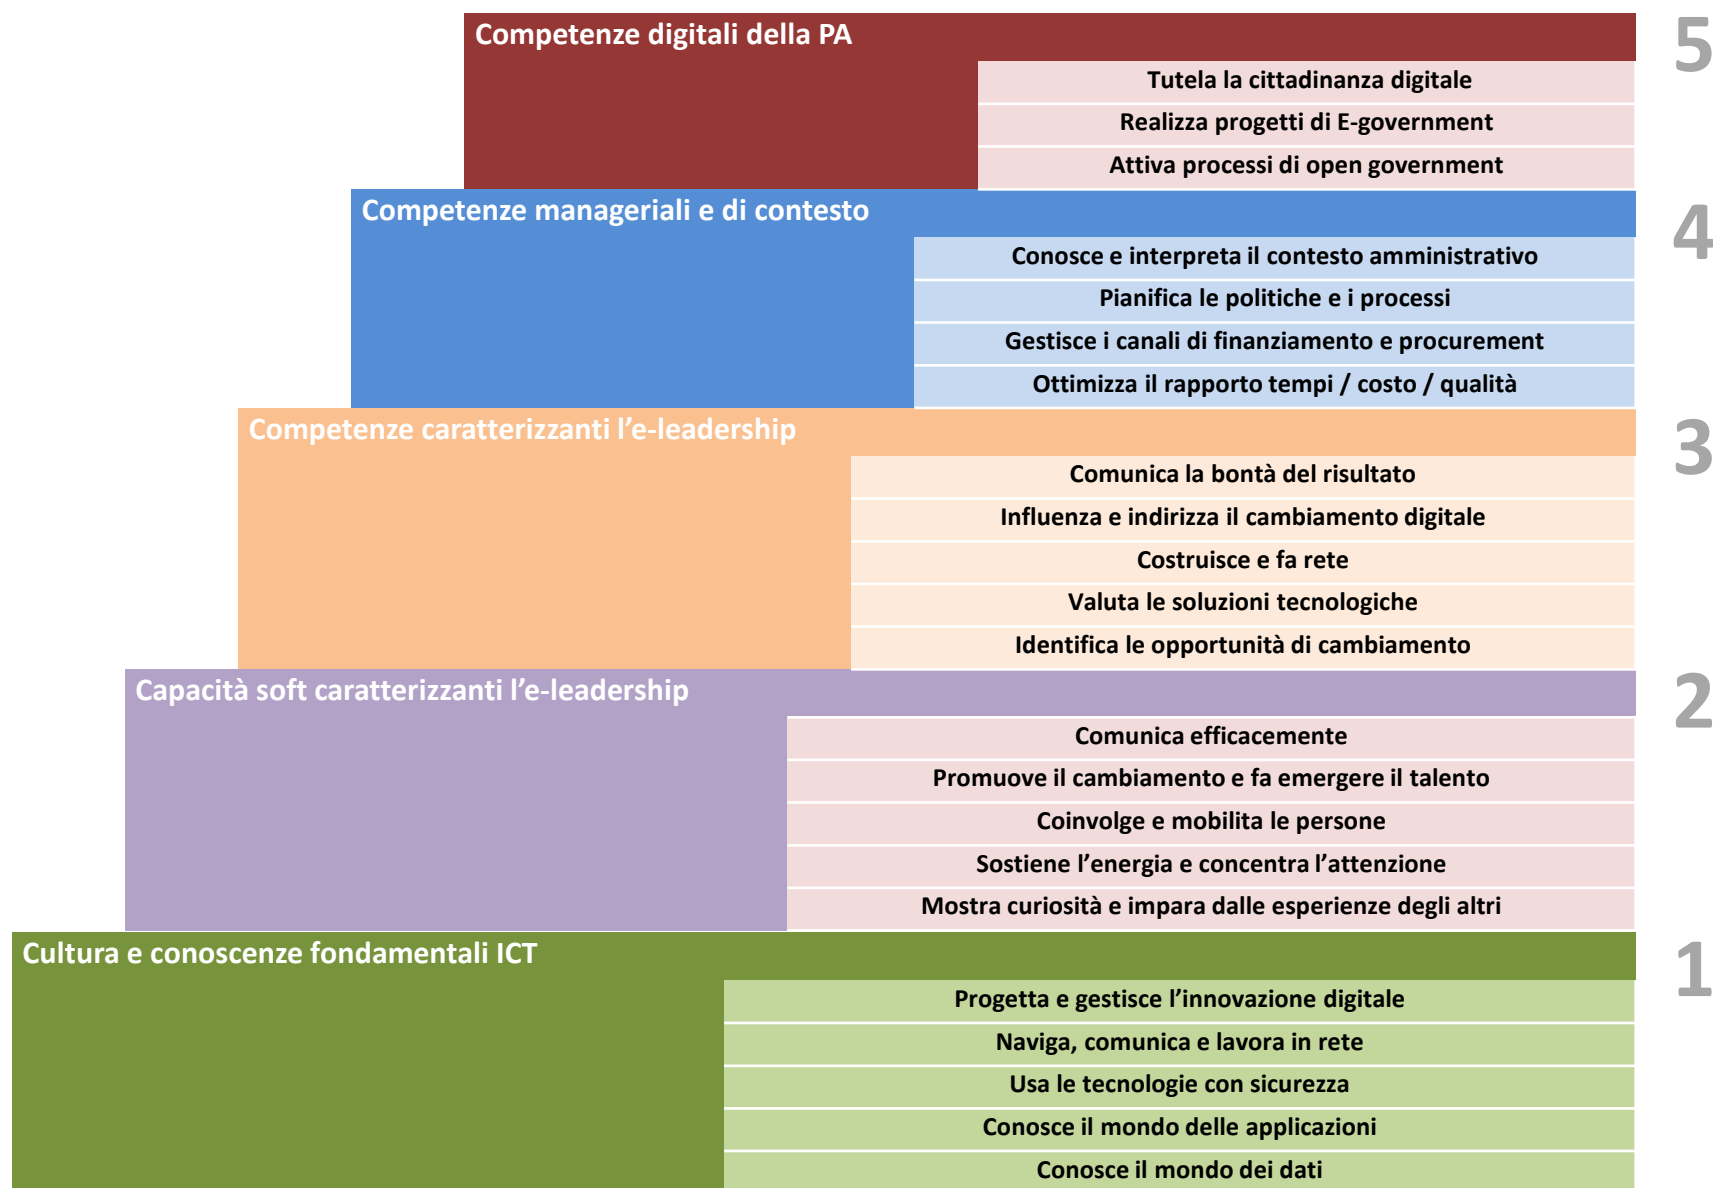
Competenze digitali della PA

5

Tutela la cittadinanza digitale

Realizza progetti di E-government

Attiva processi di open government

Competenze manageriali e di contesto

4

Conosce e interpreta il contesto amministrativo

Pianifica le politiche e i processi

Gestisce i canali di finanziamento e procurement

Ottimizza il rapporto tempi / costo / qualità

Competenze caratterizzanti l'e-leadership

3

Comunica la bontà del risultato

Influenza e indirizza il cambiamento digitale

Costruisce e fa rete

Valuta le soluzioni tecnologiche

Identifica le opportunità di cambiamento

Capacità soft caratterizzanti l'e-leadership

2

Comunica efficacemente

Promuove il cambiamento e fa emergere il talento

Coinvolge e mobilita le persone

Sostiene l'energia e concentra l'attenzione

Mostra curiosità e impara dalle esperienze degli altri

Cultura e conoscenze fondamentali ICT

1

Progetta e gestisce l'innovazione digitale

Naviga, comunica e lavora in rete

Usa le tecnologie con sicurezza

Conosce il mondo delle applicazioni

Conosce il mondo dei dati